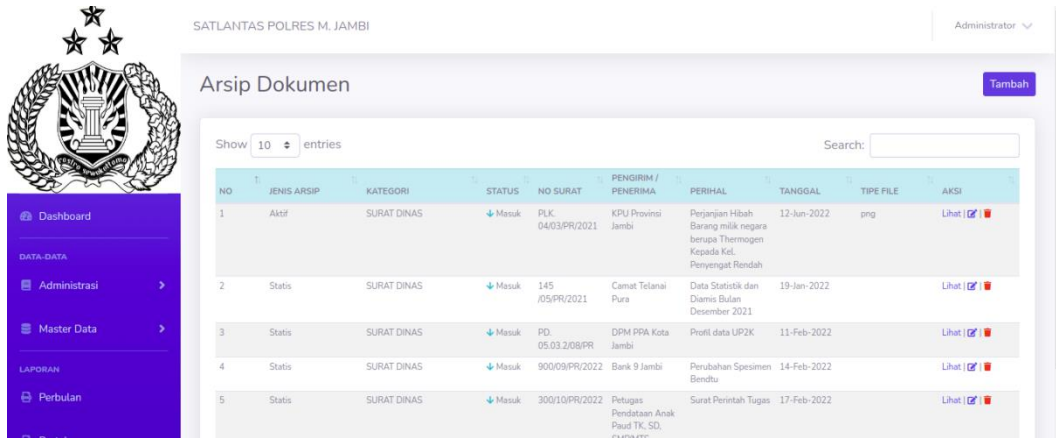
SATLANTAS POLRES M. JAMBI

Administrator

Arsip Dokumen

Tambah

Show 10 entries

Search:

| NO | JENIS ARSIP | KATEGORI | STATUS | NO SURAT | PENGIRIM / PENERIMA | PERIHAL | TANGGAL | TIPE FILE | AKSI |
|---|---|---|---|---|---|---|---|---|---|
| 1 | Aktif | SURAT DINAS | Masuk | PLK. 04/03/PR/2021 | KPU Provinsi Jambi | Perjanjian Hibah Barang milik negara berupa Thermogen Kepada Kel. Penyengat Rendah | 12-Jun-2022 | png | Lihat \| \| |
| 2 | Statis | SURAT DINAS | Masuk | 145 /05/PR/2021 | Camat Telanai Pura | Data Statistik dan Diamis Bulan Desember 2021 | 19-Jan-2022 | | Lihat \| \| |
| 3 | Statis | SURAT DINAS | Masuk | PD. 05.03.2/08/PR | DPM PPA Kota Jambi | Profil data UP2K | 11-Feb-2022 | | Lihat \| \| |
| 4 | Statis | SURAT DINAS | Masuk | 900/09/PR/2022 | Bank 9 Jambi | Perubahan Spesimen Bendtu | 14-Feb-2022 | | Lihat \| \| |
| 5 | Statis | SURAT DINAS | Masuk | 300/10/PR/2022 | Petugas Pendataan Anak Paud TK, SD, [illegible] | Surat Perintah Tugas | 17-Feb-2022 | | Lihat \| \| |

Dashboard

DATA-DATA

Administrasi

Master Data

LAPORAN

Perbulan